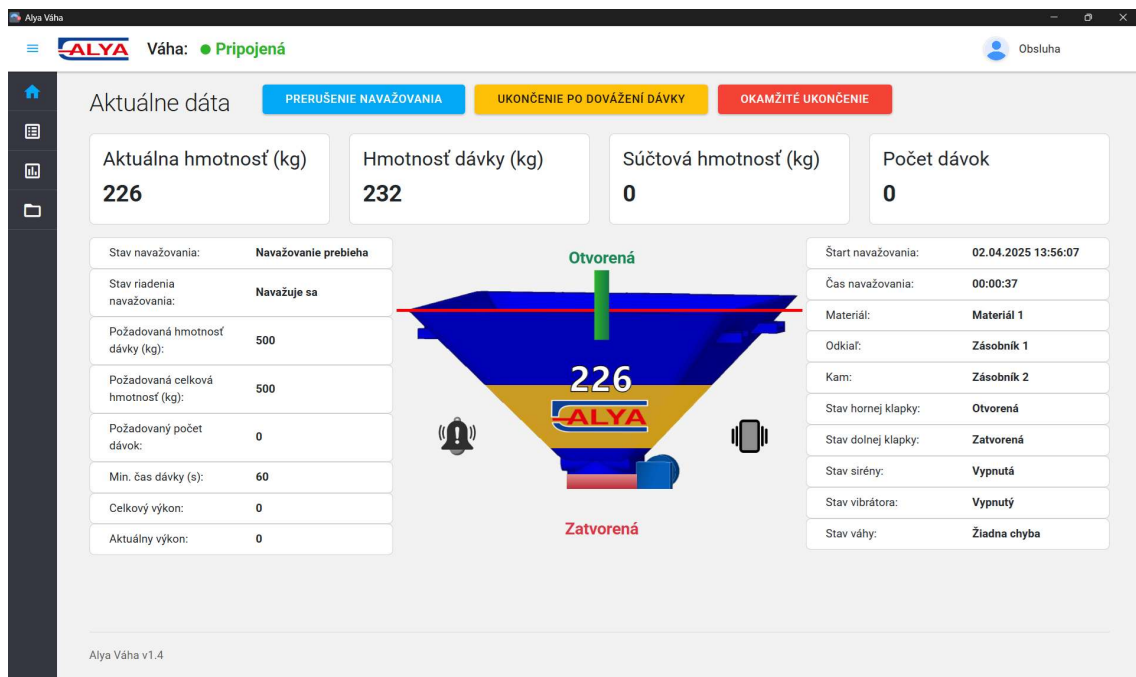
Alya Váha

ALYA Váha: ● Pripojená

Obsluha

Aktuálne dáta

PRERUŠENIE NAVAŽOVANIA

UKONČENIE PO DOVÁŽENÍ DÁVKY

OKAMŽITÉ UKONČENIE

Aktuálna hmotnosť (kg)
226

Hmotnosť dávky (kg)
232

Súčtová hmotnosť (kg)
0

Počet dávok
0

| | |
|---|---|
| Stav navažovania: | Navažovanie prebieha |
| Stav riadenia navažovania: | Navažuje sa |
| Požadovaná hmotnosť dávky (kg): | 500 |
| Požadovaná celková hmotnosť (kg): | 500 |
| Požadovaný počet dávok: | 0 |
| Min. čas dávky (s): | 60 |
| Celkový výkon: | 0 |
| Aktuálny výkon: | 0 |

Otvorená

226

ALYA

Zatvorená

| | |
|---|---|
| Štart navažovania: | 02.04.2025 13:56:07 |
| Čas navažovania: | 00:00:37 |
| Materiál: | Materiál 1 |
| Odkiaľ: | Zásobník 1 |
| Kam: | Zásobník 2 |
| Stav hornej klapky: | Otvorená |
| Stav dolnej klapky: | Zatvorená |
| Stav sirény: | Vypnutá |
| Stav vibrátora: | Vypnutý |
| Stav váhy: | Žiadna chyba |

Alya Váha v1.4